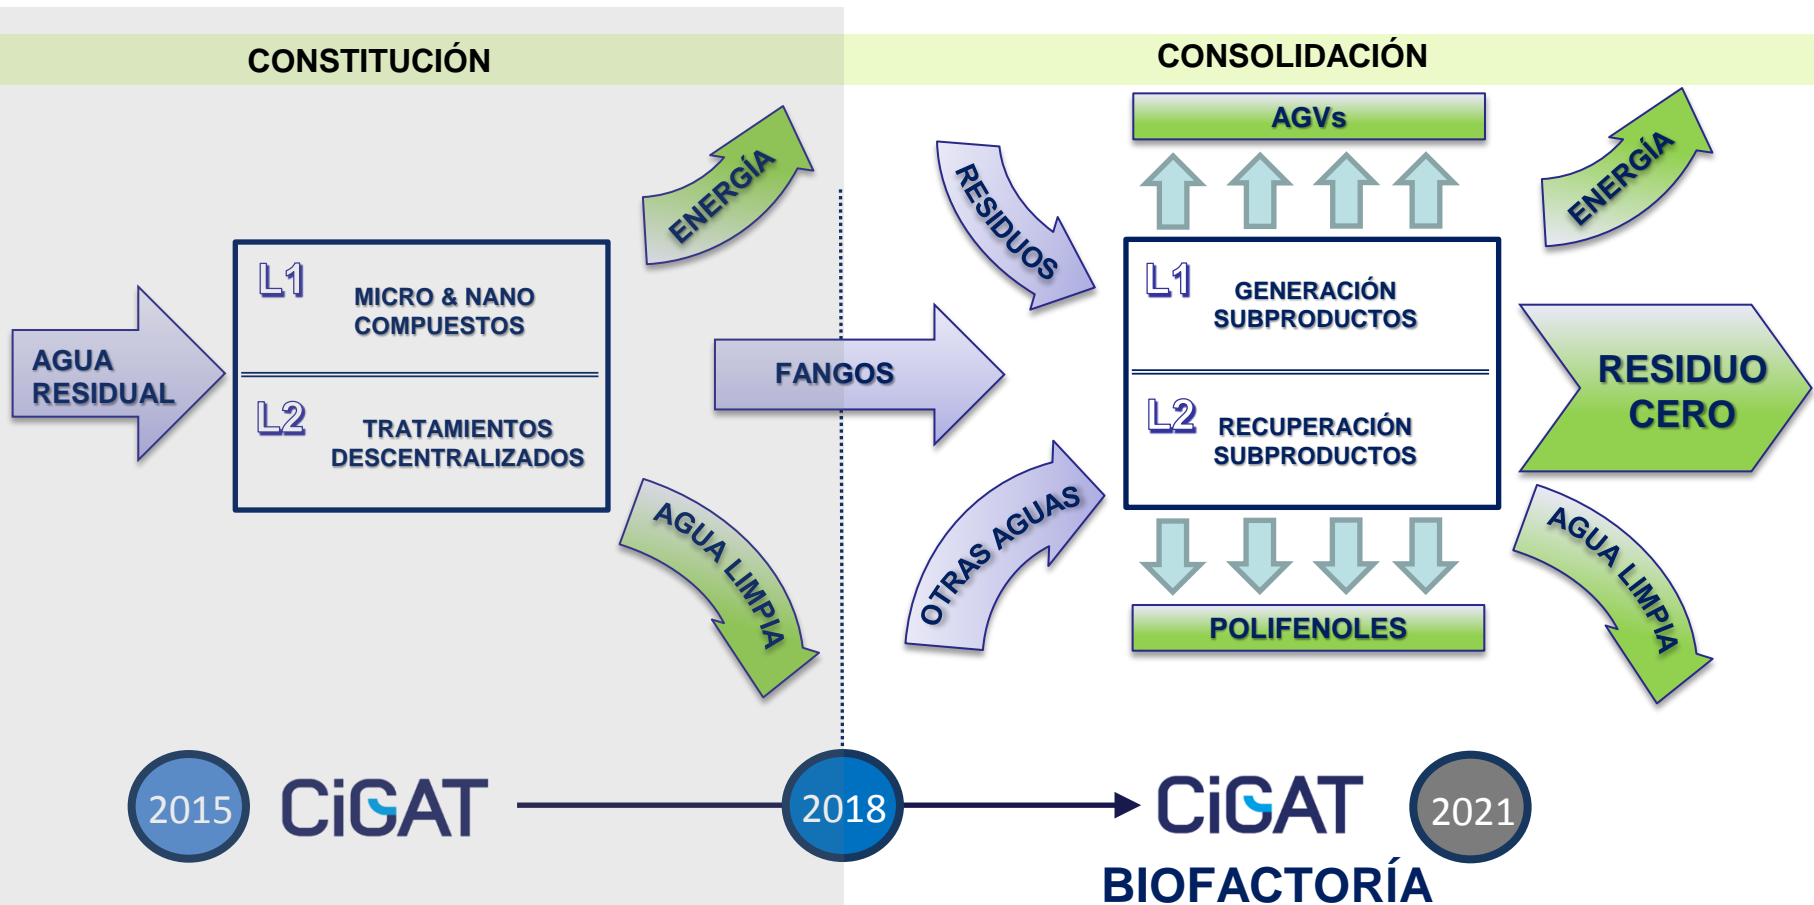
CONSTITUCIÓN

CONSOLIDACIÓN

AGUA RESIDUAL

L1 MICRO & NANO COMPUESTOS

L2 TRATAMIENTOS DESCENTRALIZADOS

ENERGÍA

AGUA LIMPIA

FANGOS

RESIDUOS

OTRAS AGUAS

AGVs

L1 GENERACIÓN SUBPRODUCTOS

L2 RECUPERACIÓN SUBPRODUCTOS

POLIFENOLES

ENERGÍA

RESIDUO CERO

AGUA LIMPIA

2015 CiGAT

2018

CiGAT BIOFACTORÍA

2021